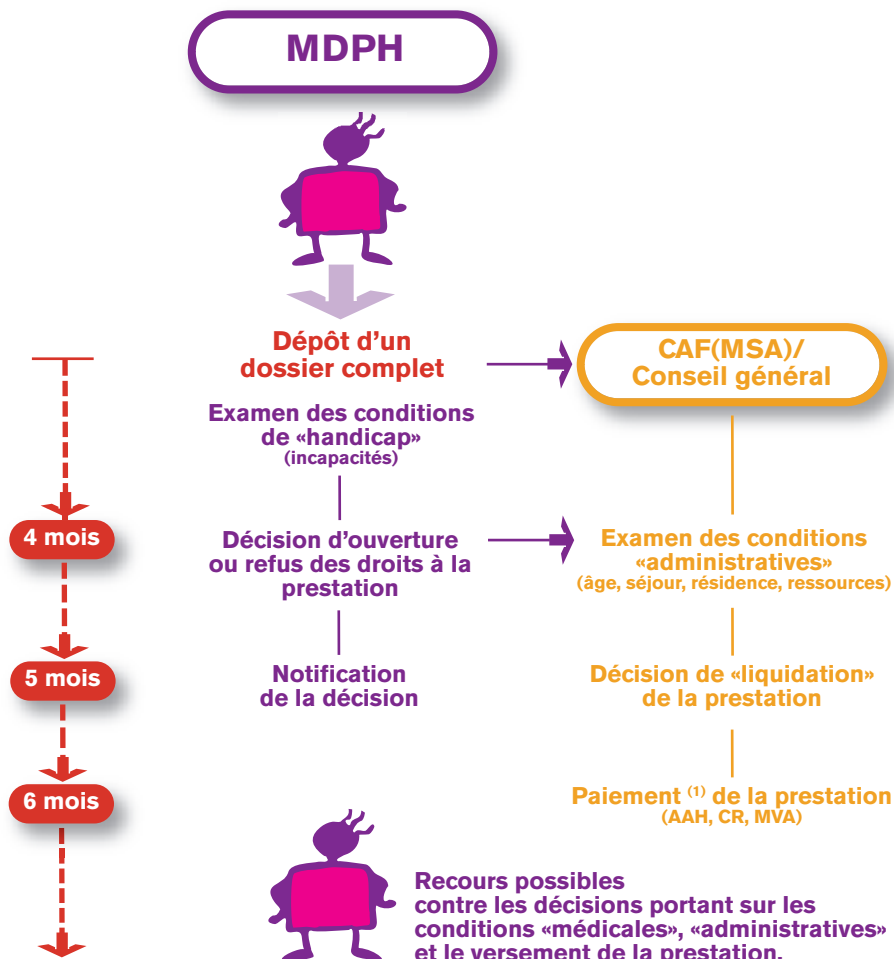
MDPH

Dépôt d'un dossier complet

CAF(MSA)/ Conseil général

Examen des conditions de «handicap» (incapacités)

4 mois

Décision d'ouverture ou refus des droits à la prestation

Examen des conditions «administratives» (âge, séjour, résidence, ressources)

5 mois

Notification de la décision

Décision de «liquidation» de la prestation

6 mois

Paiement $^{(1)}$ de la prestation (AAH, CR, MVA)

Recours possibles contre les décisions portant sur les conditions «médicales», «administratives» et le versement de la prestation.